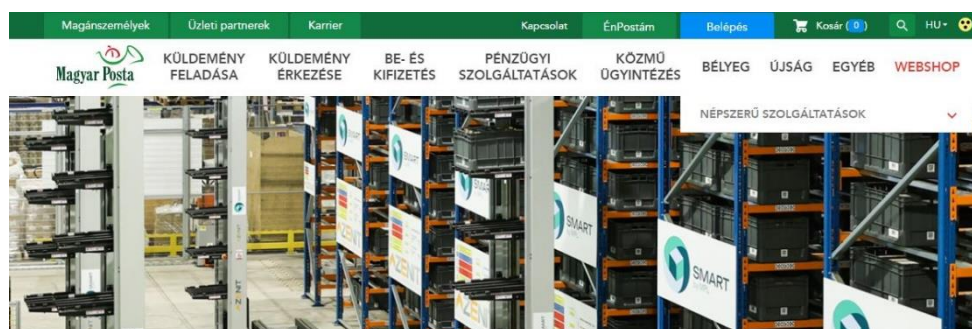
Magánszemélyek Üzleti partnerek Karrier Kapcsolat ÉnPostám Belépés Kosár (0) HU

Magyar Posta

KÜLDEMÉNY FELADÁSA
KÜLDEMÉNY ÉRKEZÉSE
BE- ÉS KIFIZETÉS
PÉNZÜGYI SZOLGÁLTATÁSOK
KÖZMŰ ÜGYINTÉZÉS
BÉLYEG
ÚJSÁG
EGYÉB
WEBSHOP

NÉPSZERŰ SZOLGÁLTATÁSOK

SMART
SMART